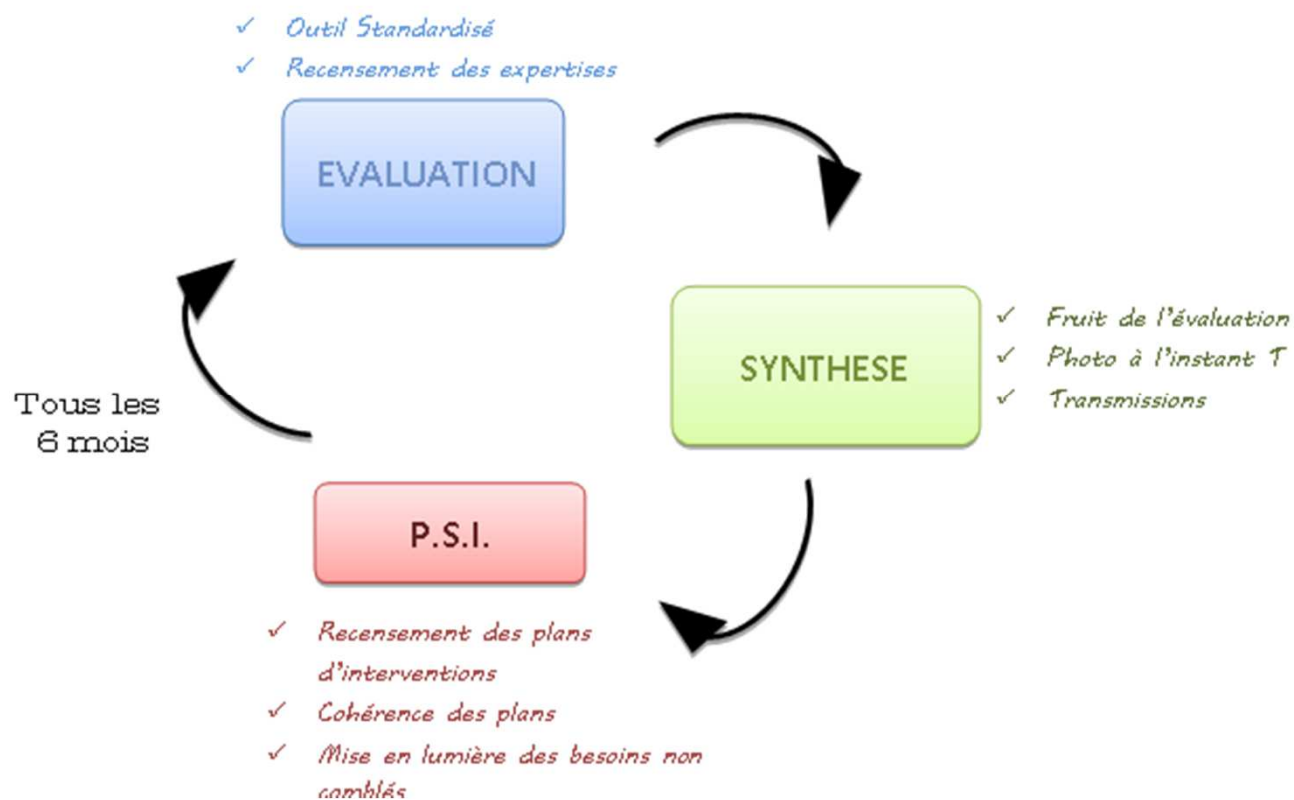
✓ Outil Standardisé
✓ Recensement des expertises

EVALUATION

SYNTHESE

✓ Fruit de l'évaluation
✓ Photo à l'instant T
✓ Transmissions

Tous les 6 mois

P.S.I.

✓ Recensement des plans d'interventions
✓ Cohérence des plans
✓ Mise en lumière des besoins non comblés